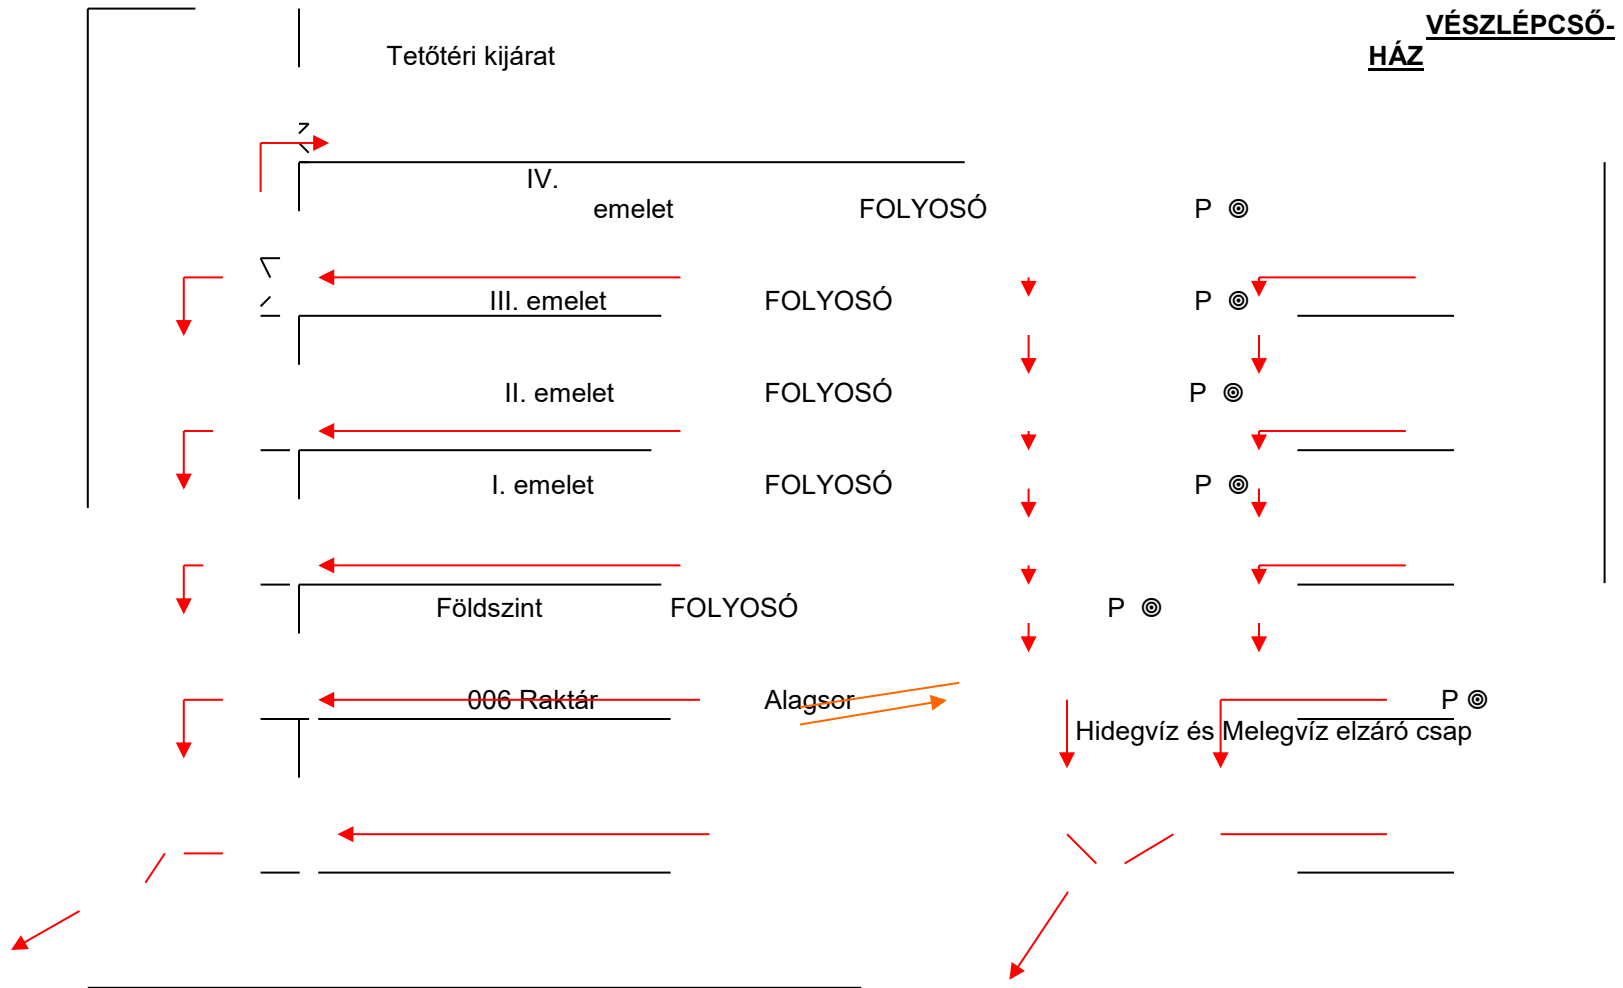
VÉSZLÉPCSŐHÁZ

Tetőtéri kijárat

IV. emelet FOLYOSÓ P ◎

III. emelet FOLYOSÓ P ◎

II. emelet FOLYOSÓ P ◎

I. emelet FOLYOSÓ P ◎

Földszint FOLYOSÓ P ◎

006 Raktár Alagsor P ◎

Hidegvíz és Melegvíz elzáró csap